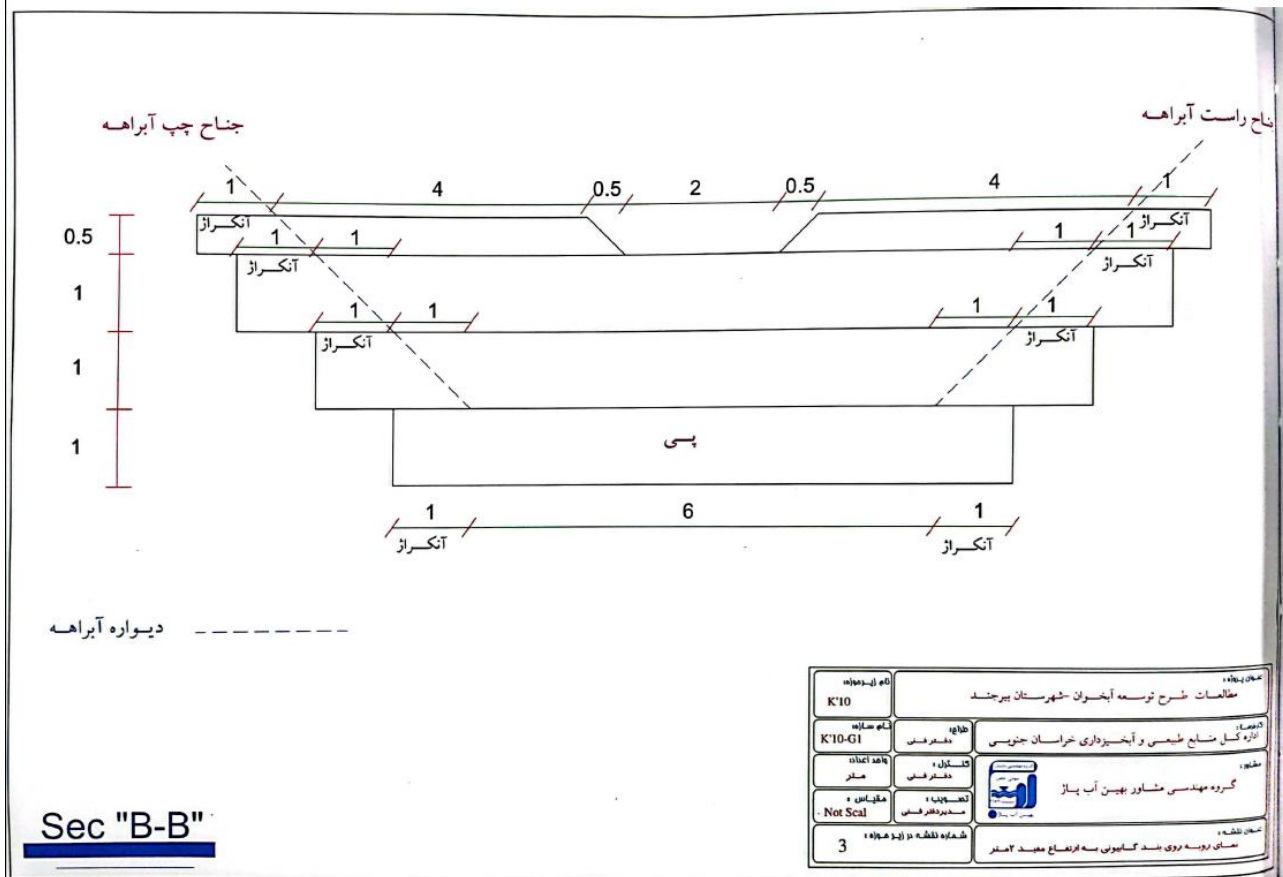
جناح چپ آبراهه

جناح راست آبراهه

1 4 0.5 2 0.5 4 1

0.5

1

1

1

آنکراژ

1 1

آنکراژ

1 1

آنکراژ

1 1

آنکراژ

1 1

آنکراژ

1 1

آنکراژ

پی

1 6 1

آنکراژ آنکراژ

دیواره آبراهه

| نام زیرپروژه: K'10 | عنوان پروژه: مطالعات طرح توسعه آبخوان -شهرستان بیرجند |
|---|---|
| نام سازه: K'10-G1 | طراح: دفتر فنی | کارفرما: اداره کل منابع طبیعی و آبخیزداری خراسان جنوبی |
| واحد اعداد: متر | کنترل: دفتر فنی | مشاور: گروه مهندسی مشاور بهین آب پاژ |
| مقیاس: Not Scal | تصویب: مدیر دفتر فنی | |
| شماره نقشه در زیرپروژه: 3 | | عنوان نقشه: نمای روبه روی بند گابیونی به ارتفاع مفید ۲متر |

Sec "B-B"